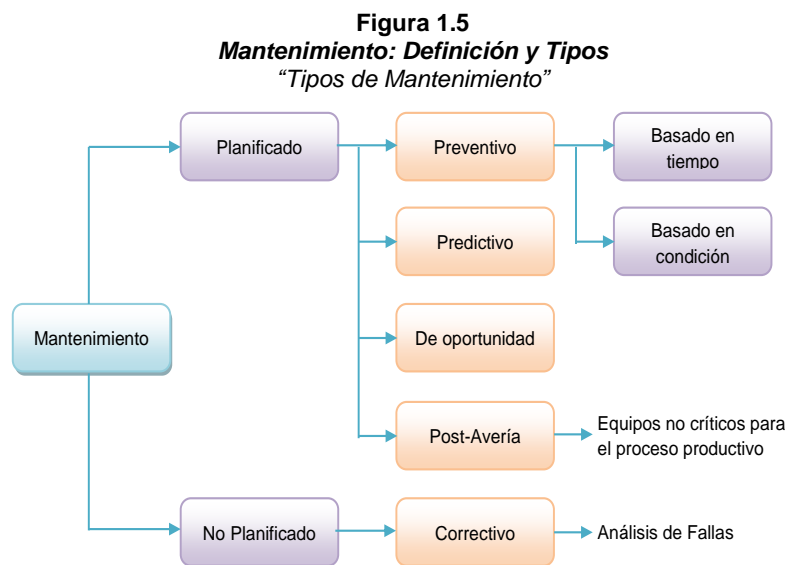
**Figura 1.5**
***Mantenimiento: Definición y Tipos***
*“Tipos de Mantenimiento”*

Mantenimiento

Planificado

Preventivo

Basado en tiempo

Basado en condición

Predictivo

De oportunidad

Post-Avería

Equipos no críticos para el proceso productivo

No Planificado

Correctivo

Análisis de Fallas